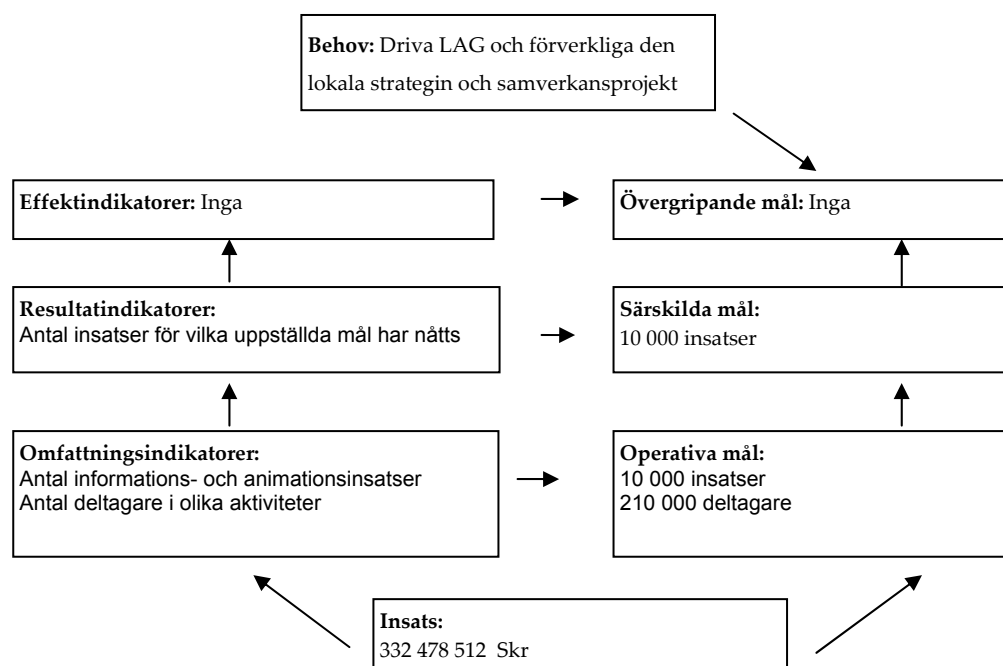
**Behov:** Driva LAG och förverkliga den lokala strategin och samverkansprojekt

**Effektindikatorer:** Inga

**Övergripande mål:** Inga

**Resultatindikatorer:**
Antal insatser för vilka uppställda mål har nåtts

**Särskilda mål:**
10 000 insatser

**Omfattningsindikatorer:**
Antal informations- och animationsinsatser
Antal deltagare i olika aktiviteter

**Operativa mål:**
10 000 insatser
210 000 deltagare

**Insats:**
332 478 512 Skr